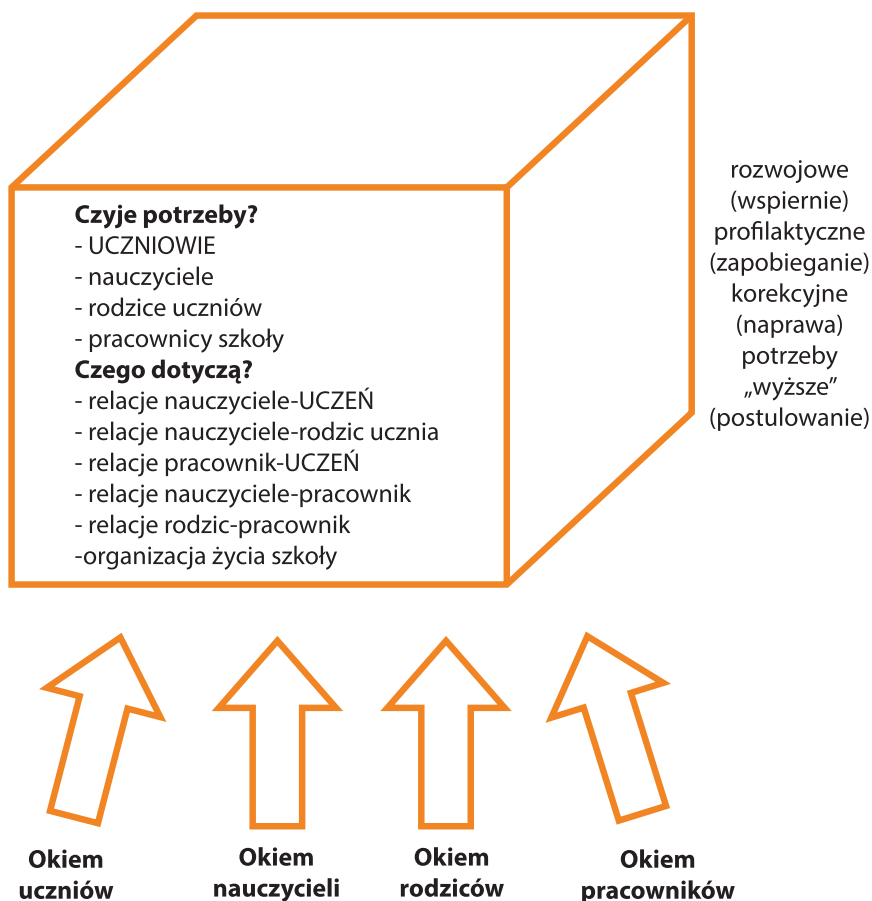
**Czyje potrzeby?**
- UCZNIOWIE
- nauczyciele
- rodzice uczniów
- pracownicy szkoły
**Czego dotyczą?**
- relacje nauczyciele-UCZEŃ
- relacje nauczyciele-rodzic ucznia
- relacje pracownik-UCZEŃ
- relacje nauczyciele-pracownik
- relacje rodzic-pracownik
-organizacja życia szkoły

rozwojowe (wspiernie)
profilaktyczne (zapobieganie)
korekcyjne (naprawa)
potrzeby „wyższe” (postulowanie)

Okiem uczniów

Okiem nauczycieli

Okiem rodziców

Okiem pracowników